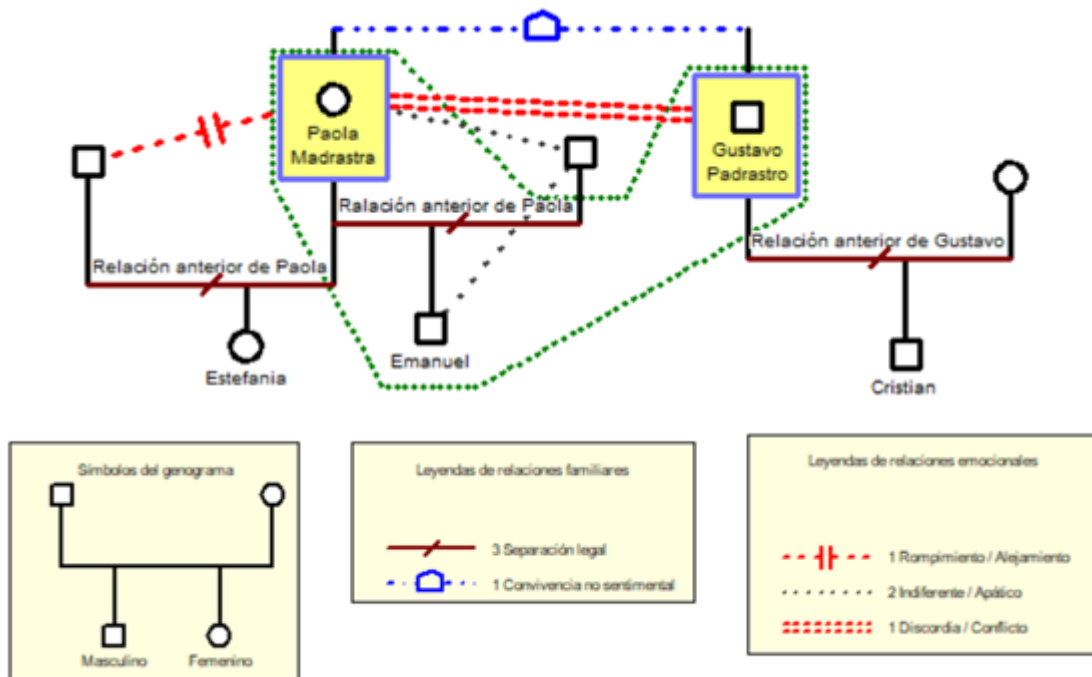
Paola Madrastra

Gustavo Padrastro

Relación anterior de Paola

Relación anterior de Paola

Relación anterior de Gustavo

Estefania

Emanuel

Cristian

Símbolos del genograma

Masculino

Femenino

Leyendas de relaciones familiares

3 Separación legal

1 Convivencia no sentimental

Leyendas de relaciones emocionales

1 Rompimiento / Alejamiento

2 Indiferente / Apático

1 Discordia / Conflicto